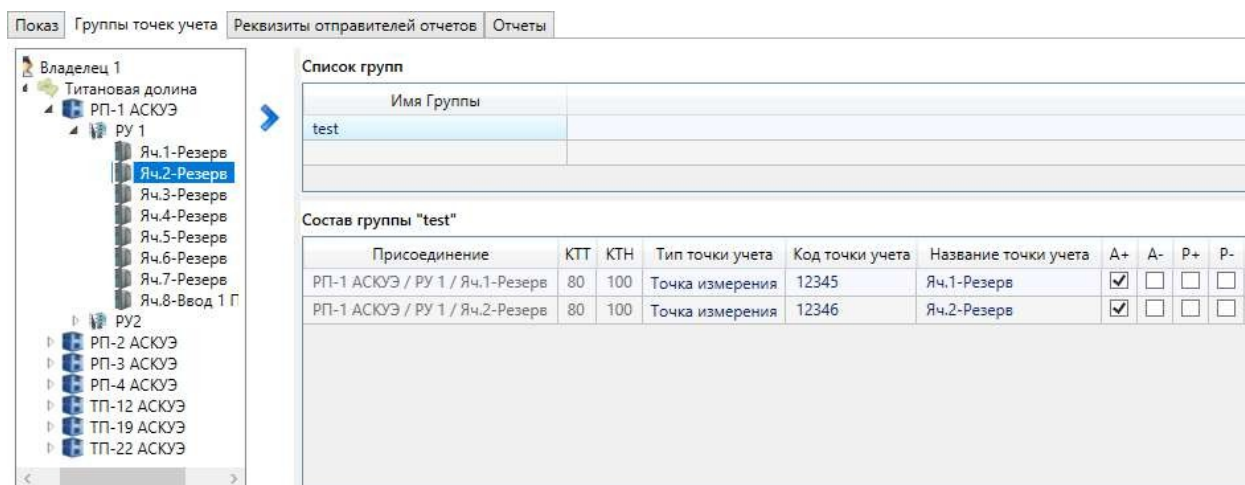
Показ | Группы точек учета | Реквизиты отправителей отчетов | Отчеты

Владелец 1
Титановая долина
РП-1 АСКУЭ
РУ 1
Яч.1-Резерв
Яч.2-Резерв
Яч.3-Резерв
Яч.4-Резерв
Яч.5-Резерв
Яч.6-Резерв
Яч.7-Резерв
Яч.8-Ввод 1 Г
РУ2
РП-2 АСКУЭ
РП-3 АСКУЭ
РП-4 АСКУЭ
ТП-12 АСКУЭ
ТП-19 АСКУЭ
ТП-22 АСКУЭ

Список групп

| Имя Группы |
|---|
| test |

Состав группы "test"

| Присоединение | КТТ | КТН | Тип точки учета | Код точки учета | Название точки учета | А+ | А- | Р+ | Р- |
|---|---|---|---|---|---|---|---|---|---|
| РП-1 АСКУЭ / РУ 1 / Яч.1-Резерв | 80 | 100 | Точка измерения | 12345 | Яч.1-Резерв | ☑ | ☐ | ☐ | ☐ |
| РП-1 АСКУЭ / РУ 1 / Яч.2-Резерв | 80 | 100 | Точка измерения | 12346 | Яч.2-Резерв | ☑ | ☐ | ☐ | ☐ |